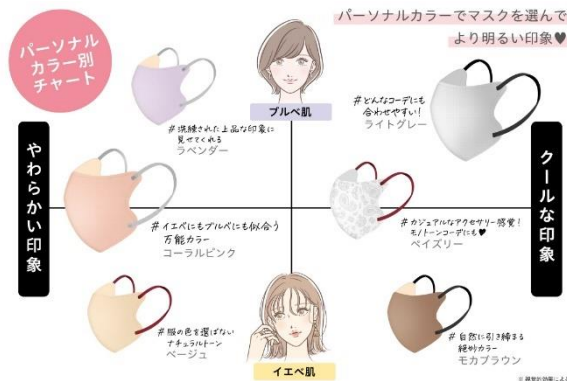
パーソナルカラーでマスクを選んで
より明るい印象♥

パーソナルカラー別チャート

ブルベ肌

#どんなコーデにも合わせやすい!
ライトグレー

#洗練された上品な印象に見せてくれる
ラベンダー

やわらかい印象

クールな印象

#イエベにもブルベにも似合う万能カラー
コーラルピンク

#カジュアルなアクセサリー感覚!モノトーンコーデにも♥
ペイズリー

#服の色を選ばないナチュラルトーン
ベージュ

#自然に引き締まる絶妙カラー
モカブラウン

イエベ肌

※ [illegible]